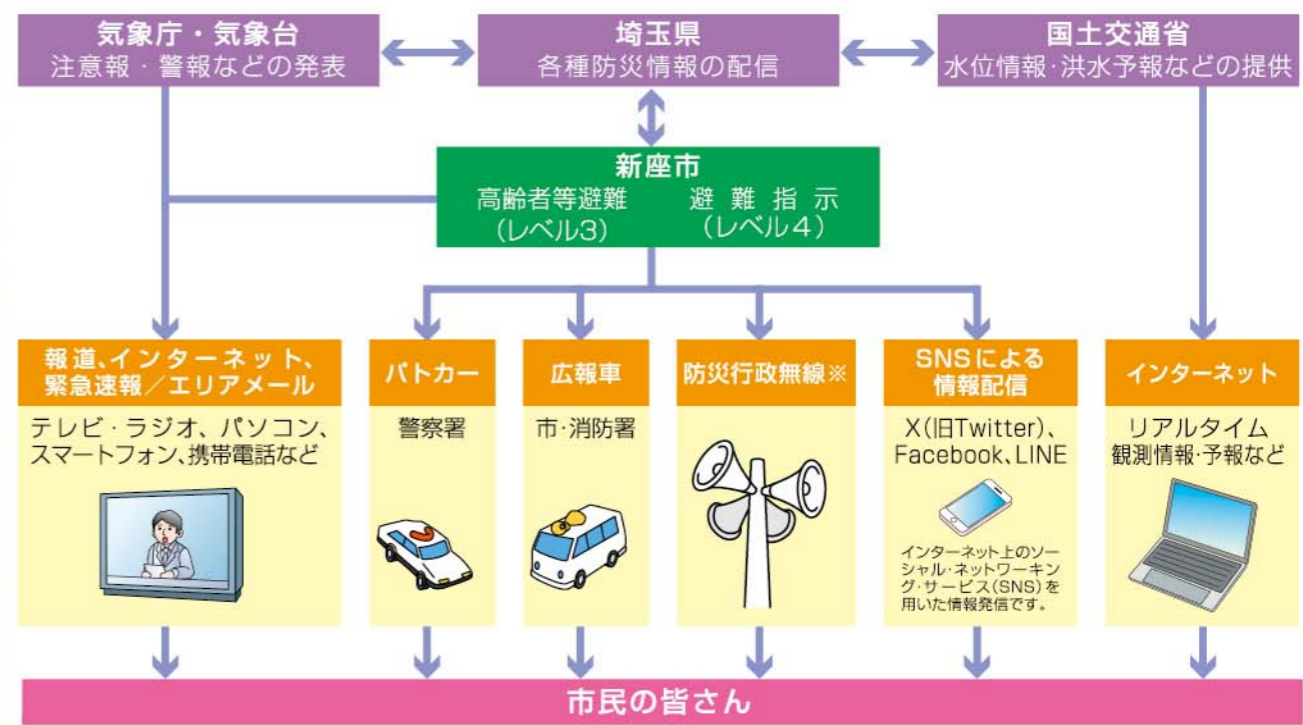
気象庁・気象台
注意報・警報などの発表

埼玉県
各種防災情報の配信

国土交通省
水位情報·洪水予報などの提供

新座市
高齢者等避難
(レベル3)
避難指示
(レベル4)

報道、インターネット、緊急速報/エリアメール
テレビ·ラジオ、パソコン、スマートフォン、携帯電話など

パトカー
警察署

広報車
市·消防署

防災行政無線※

SNSによる情報配信
X(旧Twitter)、Facebook、LINE
インターネット上のソーシャル·ネットワーキング·サービス(SNS)を用いた情報発信です。

インターネット
リアルタイム観測情報·予報など

市民の皆さん